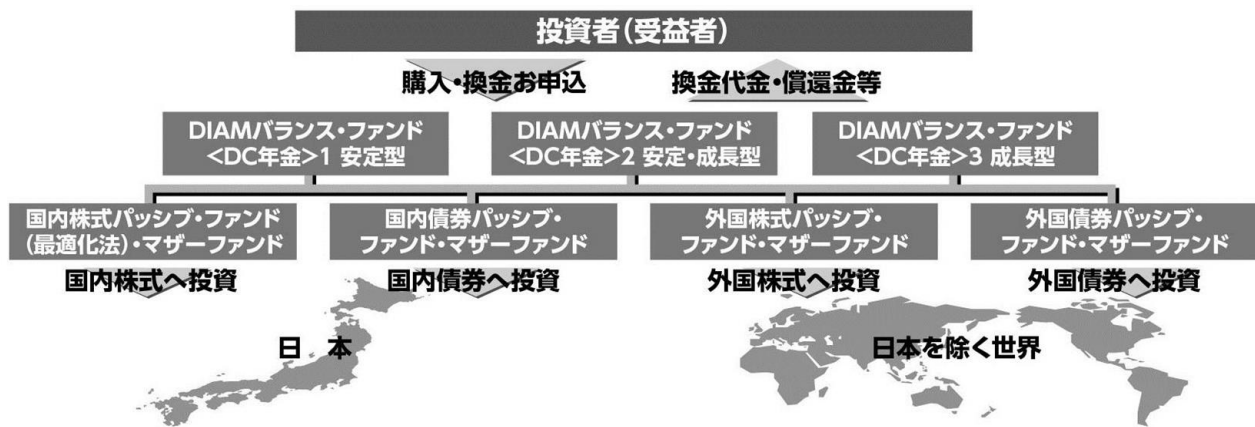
投資者(受益者)

購入・換金お申込

換金代金・償還金等

DIAMバランス・ファンド<DC年金>1 安定型

DIAMバランス・ファンド<DC年金>2 安定・成長型

DIAMバランス・ファンド<DC年金>3 成長型

国内株式パッシブ・ファンド(最適化法)・マザーファンド

国内債券パッシブ・ファンド・マザーファンド

外国株式パッシブ・ファンド・マザーファンド

外国債券パッシブ・ファンド・マザーファンド

国内株式へ投資

国内債券へ投資

外国株式へ投資

外国債券へ投資

日 本

日本を除く世界